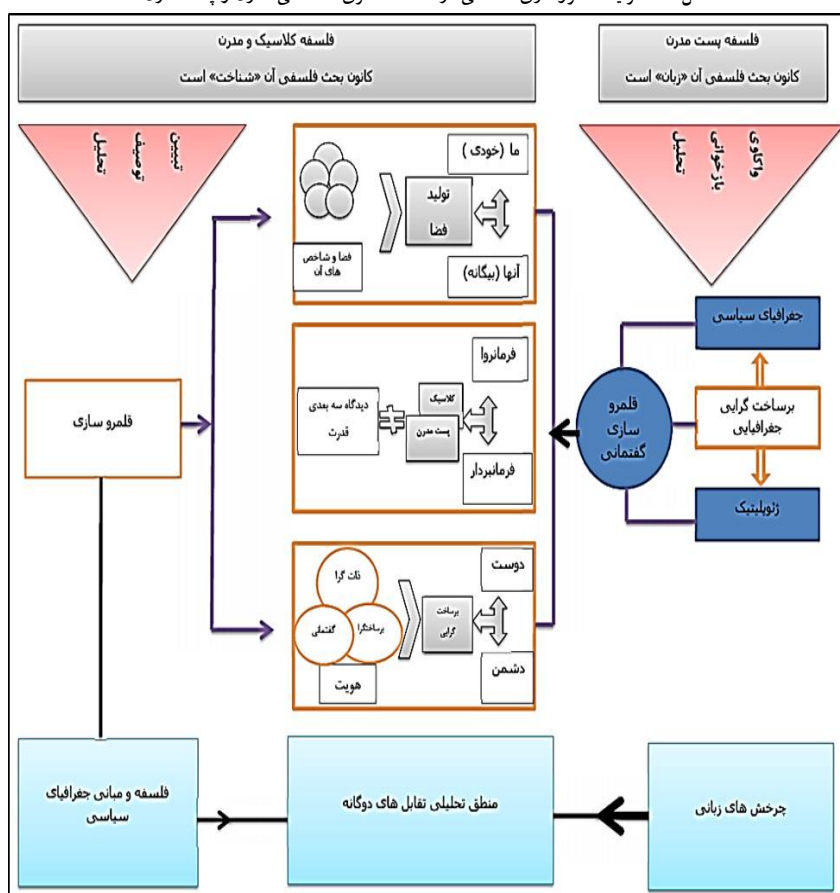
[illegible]

فلسفه پست مدرن
کانون بحث فلسفی آن «زبان» است

فلسفه کلاسیک و مدرن
کانون بحث فلسفی آن «شناخت» است

واکاوی
بازخوانی
تحلیل

تبیین
توصیف
تحلیل

ما (خودی)
تولید
فضا
فضا و شاخص های آن
آنها (بیگانه)

جغرافیای سیاسی
برساخت گرایی جغرافیایی
ژئوپلیتیک
قلمرو سازی گفتمانی

فرمانروا
کلاسیک
پست مدرن
دیدگاه سه بعدی قدرت
فرمانبردار

قلمرو سازی

دوست
برساخت گرایی
ذات گرا
برساختگرا
گفتمانی
هویت
دشمن

چرخش های زبانی

منطق تحلیلی تقابل های دوگانه

فلسفه و مبانی جغرافیای سیاسی